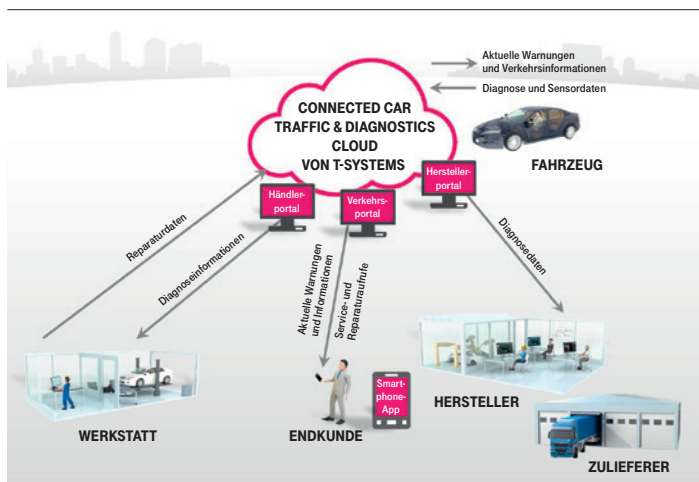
Aktuelle Warnungen und Verkehrsinformationen

Diagnose und Sensordaten

CONNECTED CAR TRAFFIC & DIAGNOSTICS CLOUD VON T-SYSTEMS

FAHRZEUG

Händlerportal

Verkehrsportal

Herstellerportal

Reparaturdaten

Diagnoseinformationen

Aktuelle Warnungen und Informationen

Service- und Reparaturaufrufe

Diagnosedaten

Smartphone-App

WERKSTATT

ENDKUNDE

HERSTELLER

ZULIEFERER